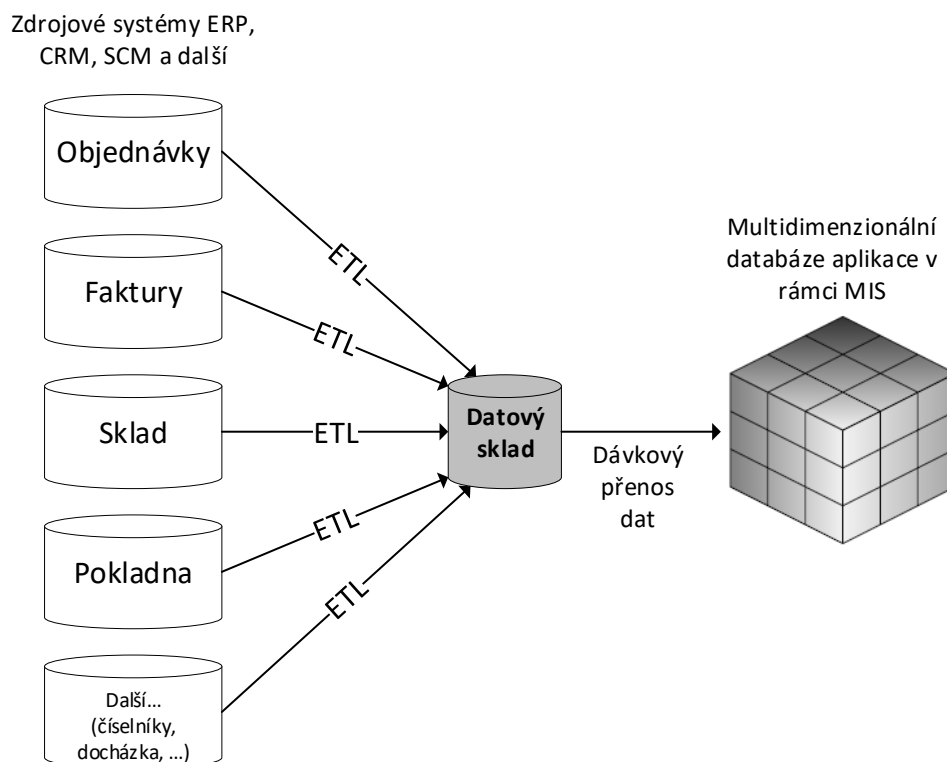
Zdrojové systémy ERP, CRM, SCM a další

Objednávky

Faktury

Sklad

Pokladna

Další… (číselníky, docházka, …)

ETL

ETL

ETL

ETL

ETL

Datový sklad

Dávkový přenos dat

Multidimenzionální databáze aplikace v rámci MIS